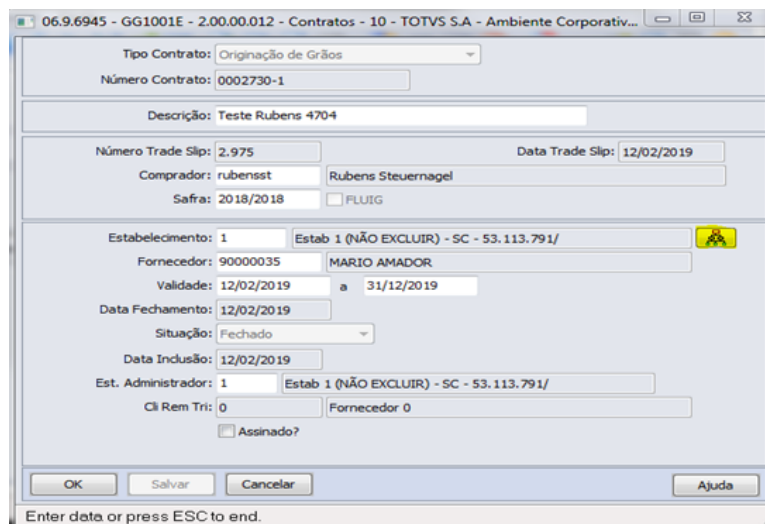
06.9.6945 - GG1001E - 2.00.00.012 - Contratos - 10 - TOTVS S.A - Ambiente Corporativ...

Tipo Contrato: Originação de Grãos
Número Contrato: 0002730-1

Descrição: Teste Rubens 4704

Número Trade Slip: 2.975
Data Trade Slip: 12/02/2019
Comprador: rubensst
Rubens Steuernagel
Safra: 2018/2018
FLUIG

Estabelecimento: 1
Estab 1 (NÃO EXCLUIR) - SC - 53.113.791/
Fornecedor: 90000035
MARIO AMADOR
Validade: 12/02/2019 a 31/12/2019
Data Fechamento: 12/02/2019
Situação: Fechado
Data Inclusão: 12/02/2019
Est. Administrador: 1
Estab 1 (NÃO EXCLUIR) - SC - 53.113.791/
Cli Rem Tri: 0
Fornecedor 0
Assinado?

OK
Salvar
Cancelar
Ajuda

Enter data or press ESC to end.